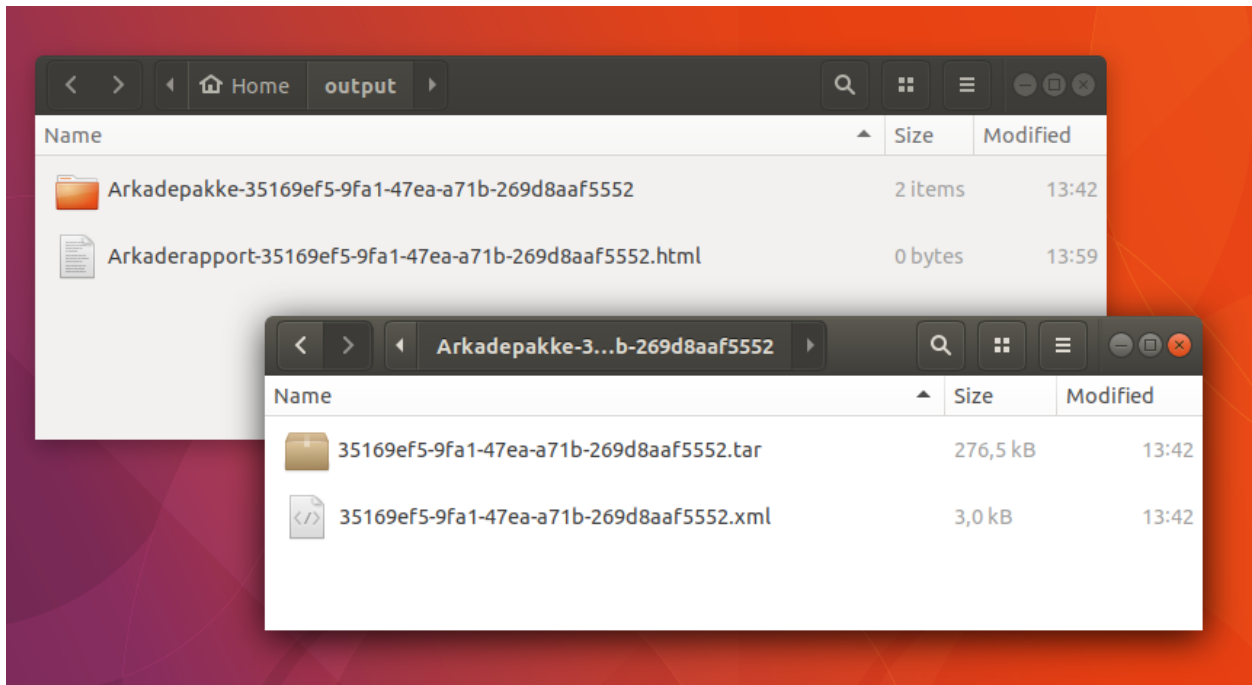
Home output

| Name | Size | Modified |
|---|---|---|
| Arkadepakke-35169ef5-9fa1-47ea-a71b-269d8aaf5552 | 2 items | 13:42 |
| Arkaderapport-35169ef5-9fa1-47ea-a71b-269d8aaf5552.html | 0 bytes | 13:59 |

Arkadepakke-3...b-269d8aaf5552

| Name | Size | Modified |
|---|---|---|
| 35169ef5-9fa1-47ea-a71b-269d8aaf5552.tar | 276,5 kB | 13:42 |
| 35169ef5-9fa1-47ea-a71b-269d8aaf5552.xml | 3,0 kB | 13:42 |